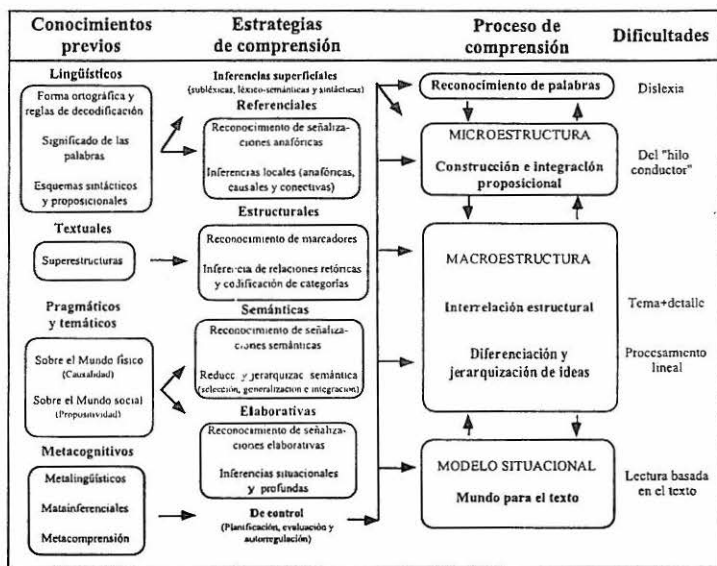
Conocimientos previos

Estrategias de comprensión

Proceso de comprensión

Dificultades

Lingüísticos

Forma ortográfica y reglas de decodificación

Significado de las palabras

Esquemas sintácticos y proposicionales

Inferencias superficiales (subléxicas, léxico-semánticas y sintácticas)

Referenciales

Reconocimiento de señalizaciones anafóricas

Inferencias locales (anafóricas, causales y conectivas)

Reconocimiento de palabras

Dislexia

MICROESTRUCTURA

Construcción e integración proposicional

Del "hilo conductor"

Textuales

Superestructuras

Estructurales

Reconocimiento de marcadores

Inferencia de relaciones retóricas y codificación de categorías

MACROESTRUCTURA

Interrelación estructural

Tema+detalle

Pragmáticos y temáticos

Sobre el Mundo físico (Causalidad)

Sobre el Mundo social (Propositividad)

Semánticas

Reconocimiento de señalizaciones semánticas

Reducc y jerarquizac semántica (selección, generalización e integración)

Diferenciación y jerarquización de ideas

Procesamiento lineal

Metacognitivos

Metalingüísticos

Matainferenciales

Metacomprensión

Elaborativas

Reconocimiento de señalizaciones elaborativas

Inferencias situacionales y profundas

De control (Planificación, evaluación y autorregulación)

MODELO SITUACIONAL

Mundo para el texto

Lectura basada en el texto